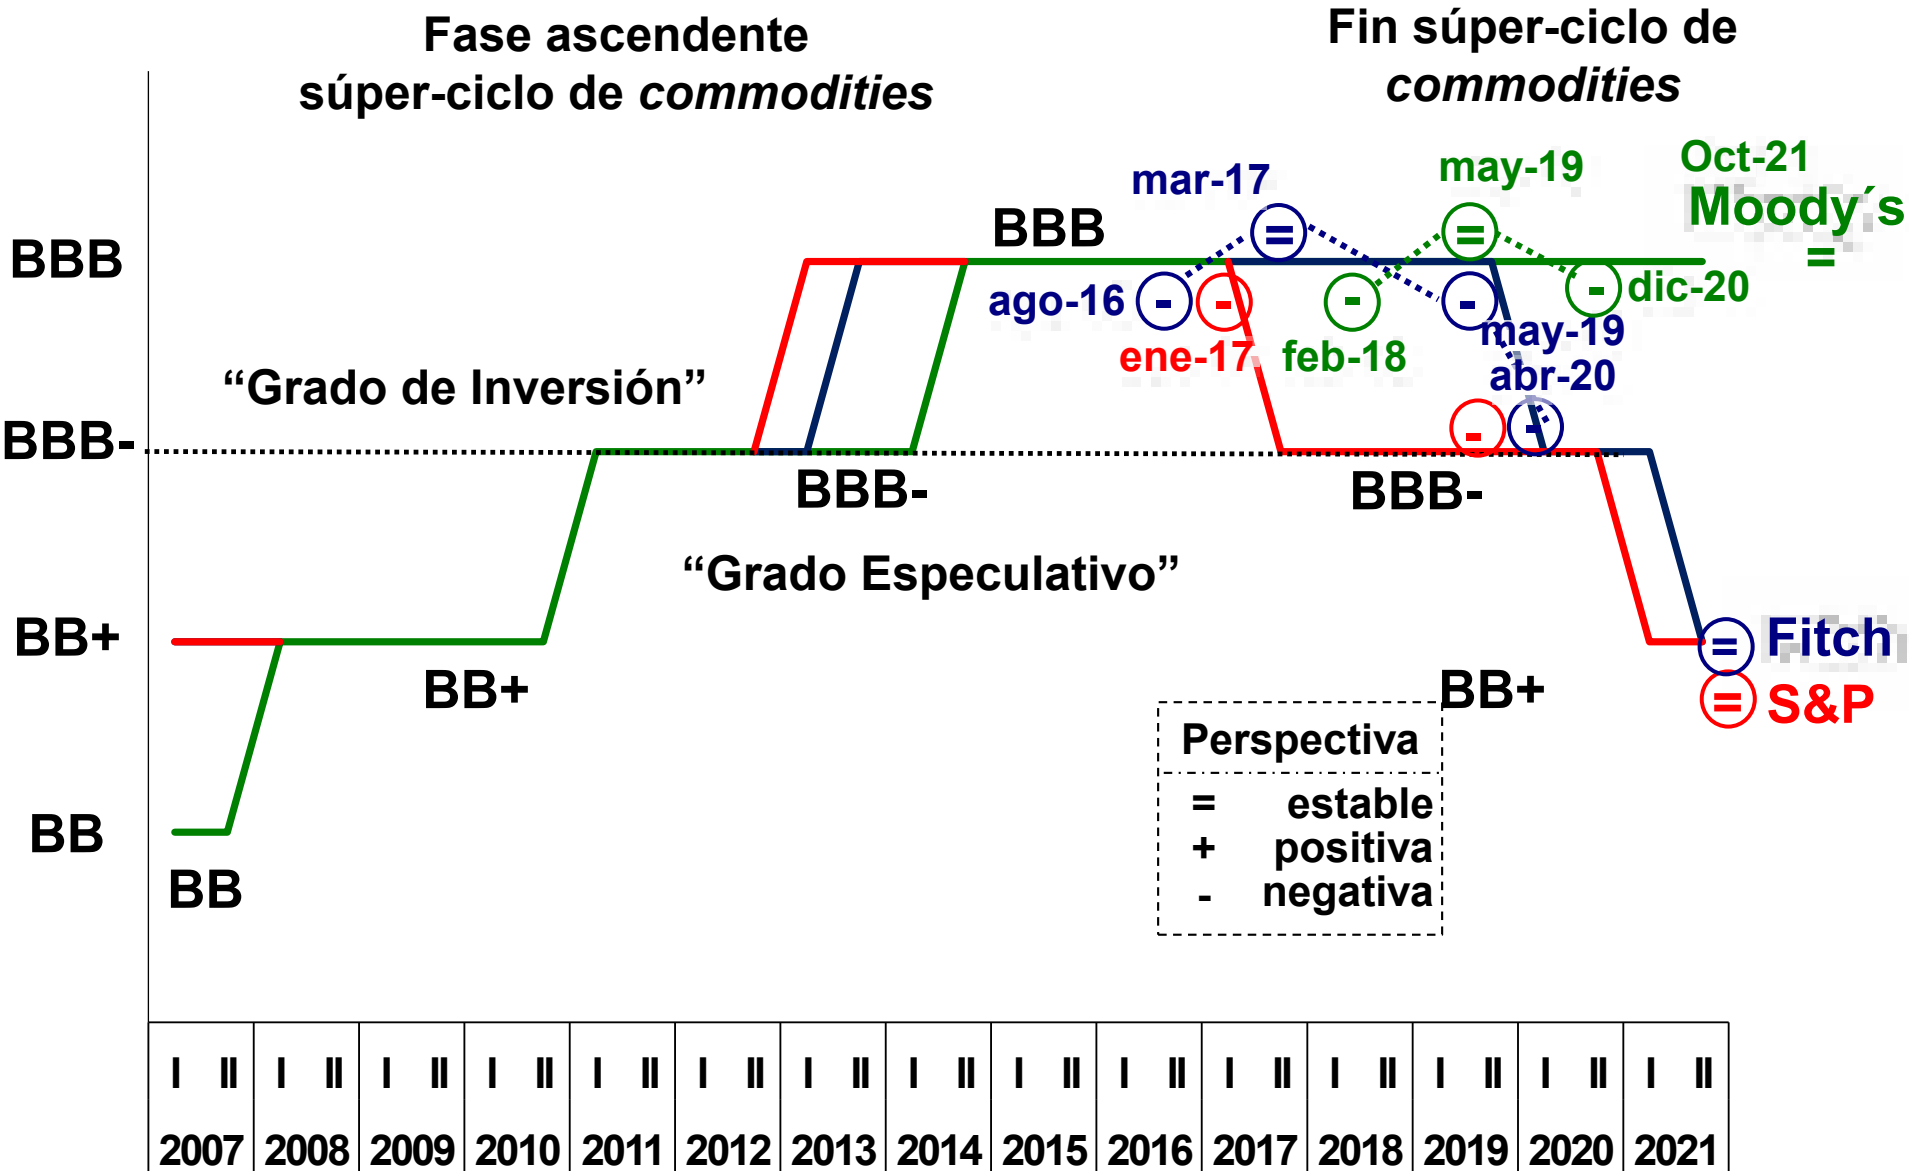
Fase ascendente súper-ciclo de *commodities*

Fin súper-ciclo de *commodities*

BBB

BBB-

BB+

BB

“Grado de Inversión”

“Grado Especulativo”

BBB

BBB-

BB+

BB

BBB-

BB+

mar-17

may-19

Oct-21

Moody´s

=

ago-16

-

-

ene-17

-

feb-18

=

=

-

-

dic-20

may-19

abr-20

-

+

=

Fitch

=

S&P

| Perspectiva | |
|---|---|
| = | estable |
| + | positiva |
| - | negativa |

| I II | I II | I II | I II | I II | I II | I II | I II | I II | I II | I II | I II | I II | I II | I II |
|---|---|---|---|---|---|---|---|---|---|---|---|---|---|---|
| 2007 | 2008 | 2009 | 2010 | 2011 | 2012 | 2013 | 2014 | 2015 | 2016 | 2017 | 2018 | 2019 | 2020 | 2021 |